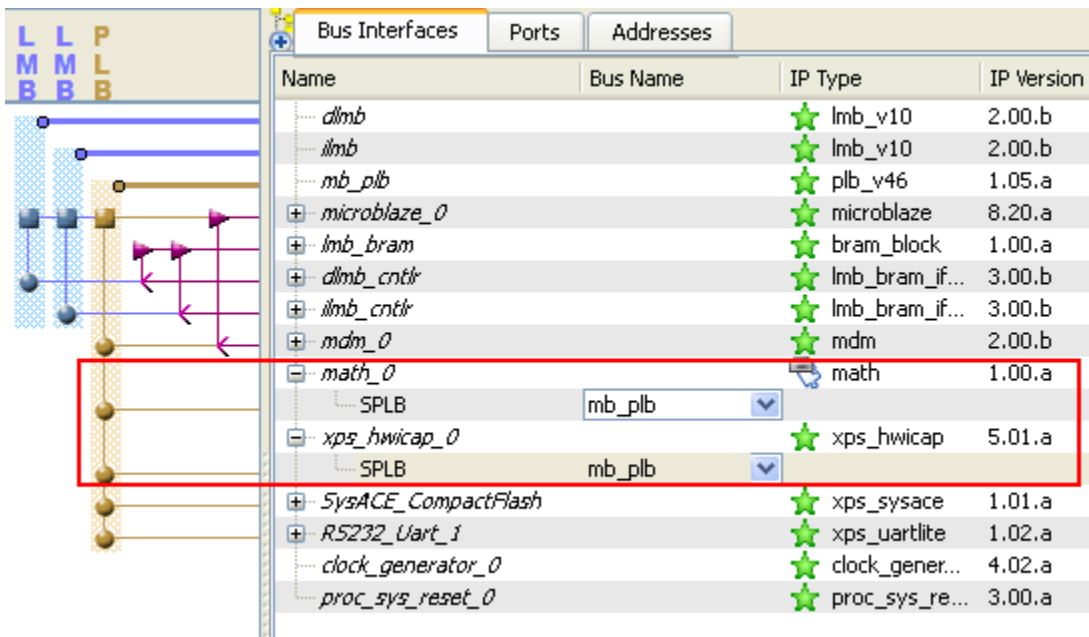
L M B  L M B  P L B

Bus Interfaces | Ports | Addresses

| Name | Bus Name | IP Type | IP Version |
|---|---|---|---|
| dlmb | | lmb_v10 | 2.00.b |
| ilmb | | lmb_v10 | 2.00.b |
| mb_plb | | plb_v46 | 1.05.a |
| microblaze_0 | | microblaze | 8.20.a |
| lmb_bram | | bram_block | 1.00.a |
| dlmb_cntlr | | lmb_bram_if... | 3.00.b |
| ilmb_cntlr | | lmb_bram_if... | 3.00.b |
| mdm_0 | | mdm | 2.00.b |
| math_0 | | math | 1.00.a |
| SPLB | mb_plb | | |
| xps_hwicap_0 | | xps_hwicap | 5.01.a |
| SPLB | mb_plb | | |
| SysACE_CompactFlash | | xps_sysace | 1.01.a |
| RS232_Uart_1 | | xps_uartlite | 1.02.a |
| clock_generator_0 | | clock_gener... | 4.02.a |
| proc_sys_reset_0 | | proc_sys_re... | 3.00.a |